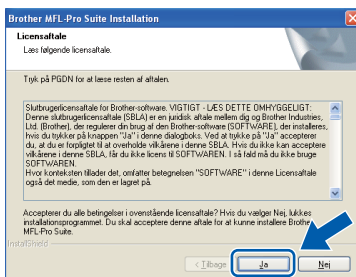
Brother MFL-Pro Suite Installation

Licensaftale
Læs følgende licensaftale.

Tryk på PGDN for at læse resten af aftalen.

Slutbrugerlicensaftale for Brother-software. VIGTIGT - LÆS DETTE OMHYGGELIGT: Denne slutbrugerlicensaftale (SBLA) er en juridisk aftale mellem dig og Brother Industries, Ltd. (Brother), der regulerer din brug af den Brother-software (SOFTWARE), der installeres, hvis du trykker på knappen "Ja" i denne dialogboks. Ved at trykke på "Ja" accepterer du, at du er forpligtet til at overholde vilkårene i denne SBLA. Hvis du ikke kan acceptere vilkårene i denne SBLA, får du ikke licens til SOFTWAREN. I så fald må du ikke bruge SOFTWAREN.
Hvor konteksten tillader det, omfatter betegnelsen "SOFTWARE" i denne Licensaftale også det medie, som den er lagret på.

Accepterer du alle betingelser i ovenstående licensaftale? Hvis du vælger Nej, lukkes installationsprogrammet. Du skal acceptere denne aftale for at kunne installere Brother MFL-Pro Suite.

InstallShield

< Tilbage
Ja
Nej